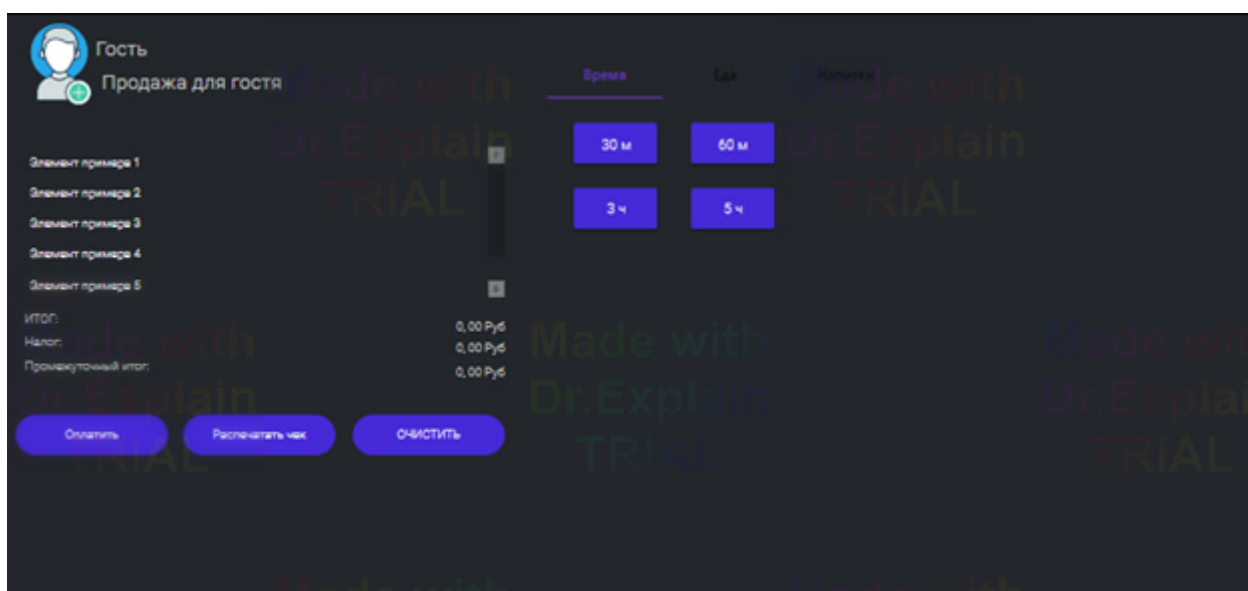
Гость
Продажа для гостя

Made with Dr.Explain TRIAL

Время Еда Напитки

Made with Dr.Explain TRIAL

Элемент примера 1
Элемент примера 2
Элемент примера 3
Элемент примера 4
Элемент примера 5

30 м
60 м
3 ч
5 ч

ИТОГ: 0,00 Руб
Налог: 0,00 Руб
Промежуточный итог: 0,00 Руб

Made with Dr.Explain TRIAL

Made with Dr.Explain TRIAL

Made with Dr.Explain TRIAL

Оплатить
Распечатать чек
ОЧИСТИТЬ

Made with
Made with